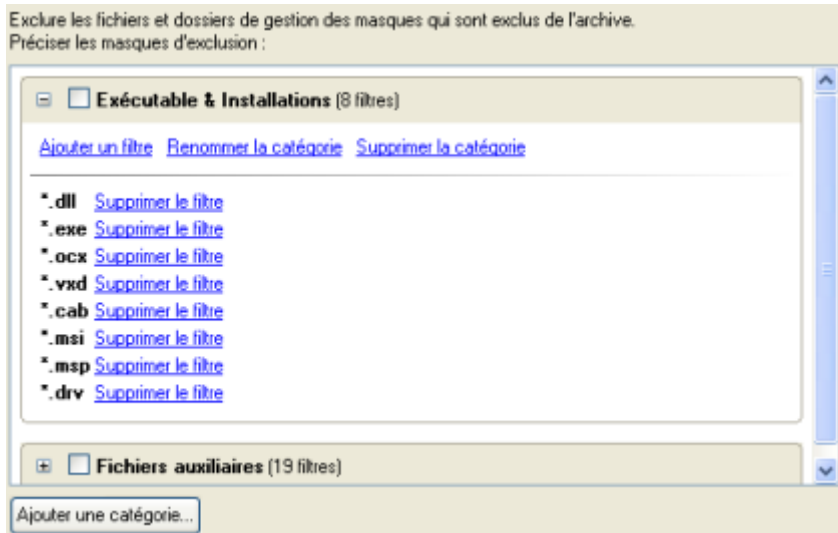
Exclure les fichiers et dossiers de gestion des masques qui sont exclus de l'archive.
Préciser les masques d'exclusion :

Exécutable & Installations (8 filtres)

Ajouter un filtre Renommer la catégorie Supprimer la catégorie

*.dll Supprimer le filtre
*.exe Supprimer le filtre
*.ocx Supprimer le filtre
*.vxd Supprimer le filtre
*.cab Supprimer le filtre
*.msi Supprimer le filtre
*.msp Supprimer le filtre
*.drv Supprimer le filtre

Fichiers auxiliaires (19 filtres)

Ajouter une catégorie...